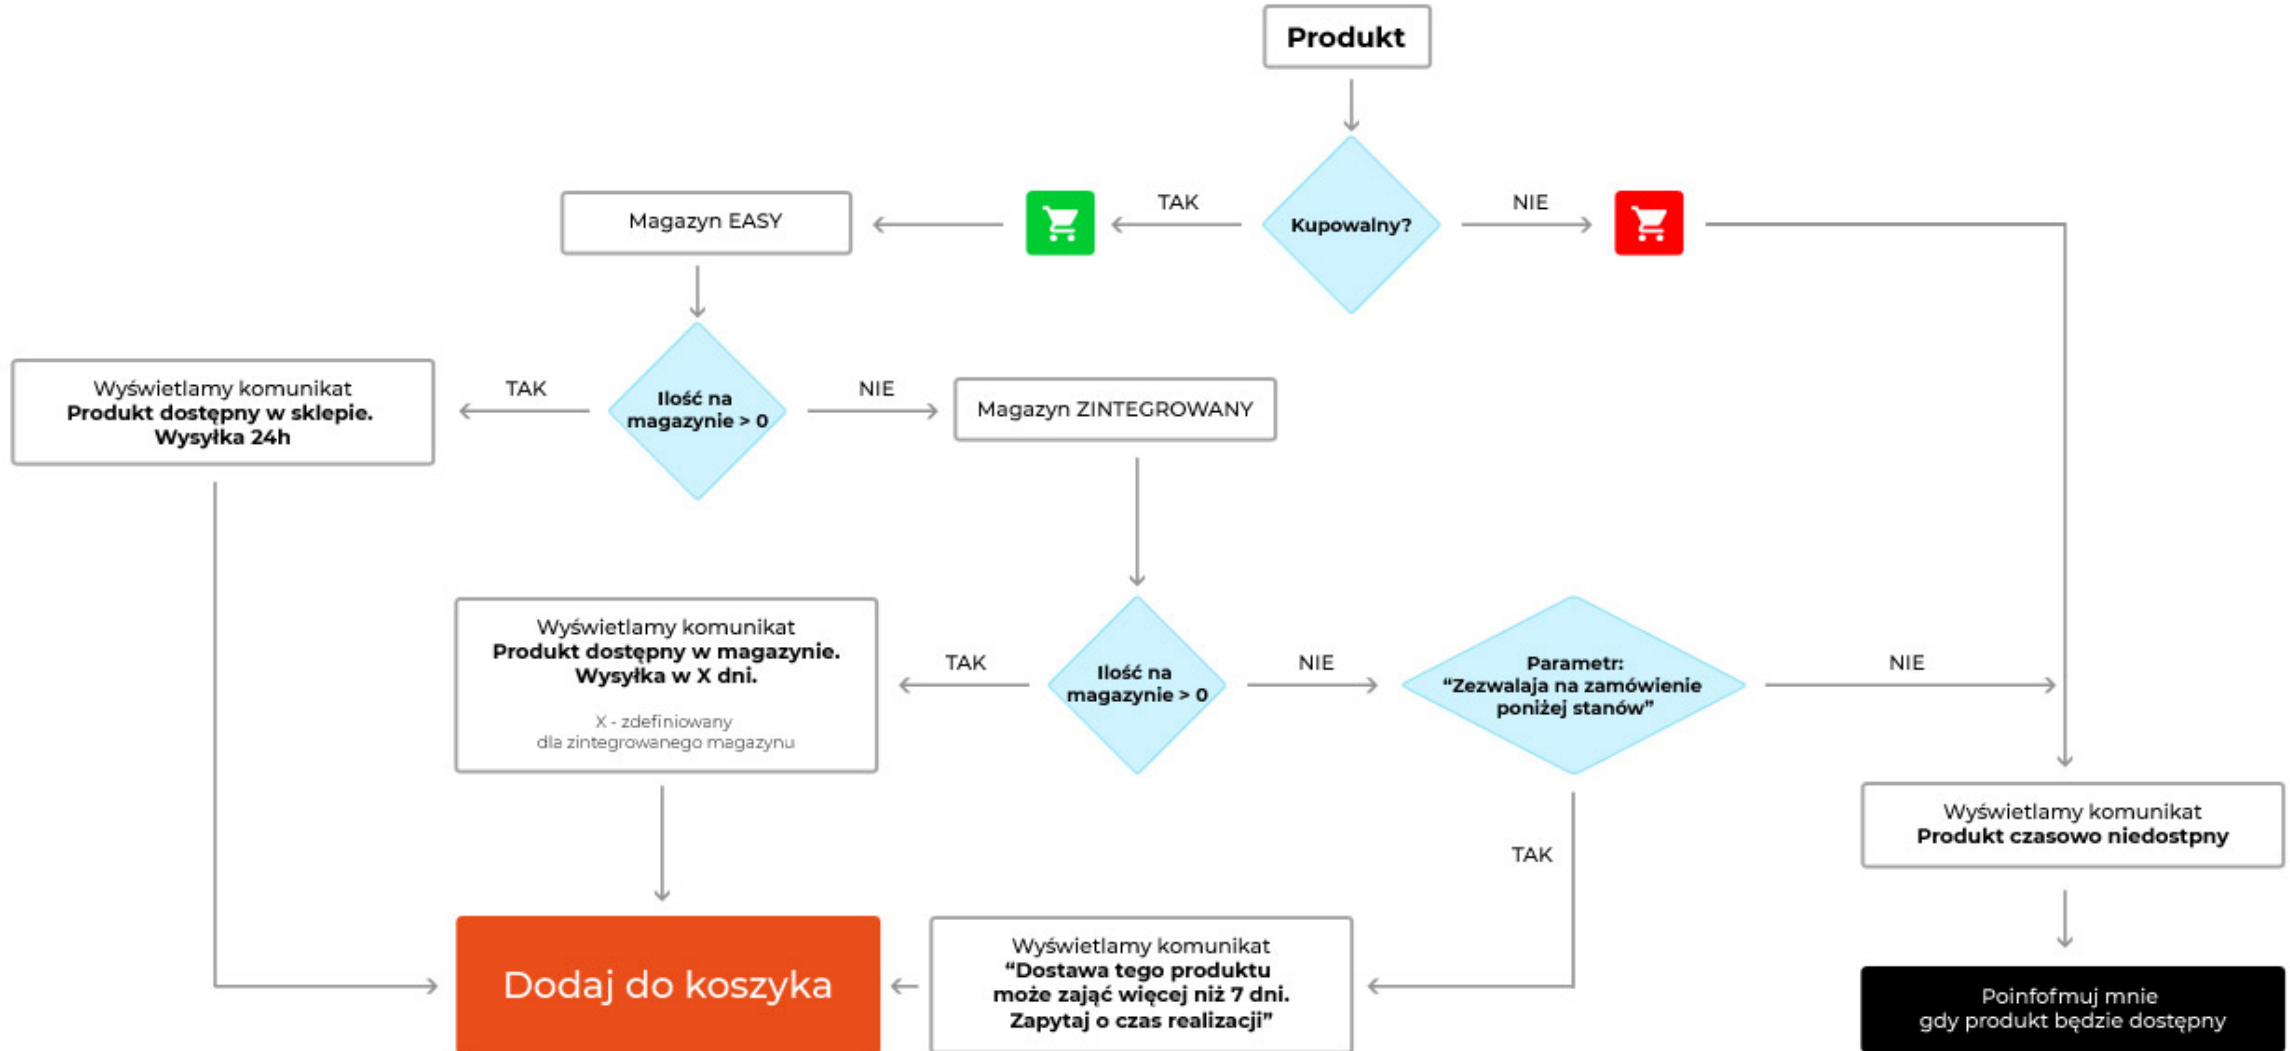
Produkt

Kupowalny?

TAK

NIE

Magazyn EASY

Ilość na magazynie > 0

TAK

NIE

Wyświetlamy komunikat **Produkt dostępny w sklepie. Wysyłka 24h**

Magazyn ZINTEGROWANY

Ilość na magazynie > 0

TAK

NIE

Wyświetlamy komunikat **Produkt dostępny w magazynie. Wysyłka w X dni.**

X - zdefiniowany dla zintegrowanego magazynu

Parametr: "Zezwalaja na zamówienie poniżej stanów"

NIE

TAK

Wyświetlamy komunikat **Produkt czasowo niedostpny**

Dodaj do koszyka

Wyświetlamy komunikat **"Dostawa tego produktu może zająć więcej niż 7 dni. Zapytaj o czas realizacji"**

Poinfofmuj mnie gdy produkt będzie dostępny